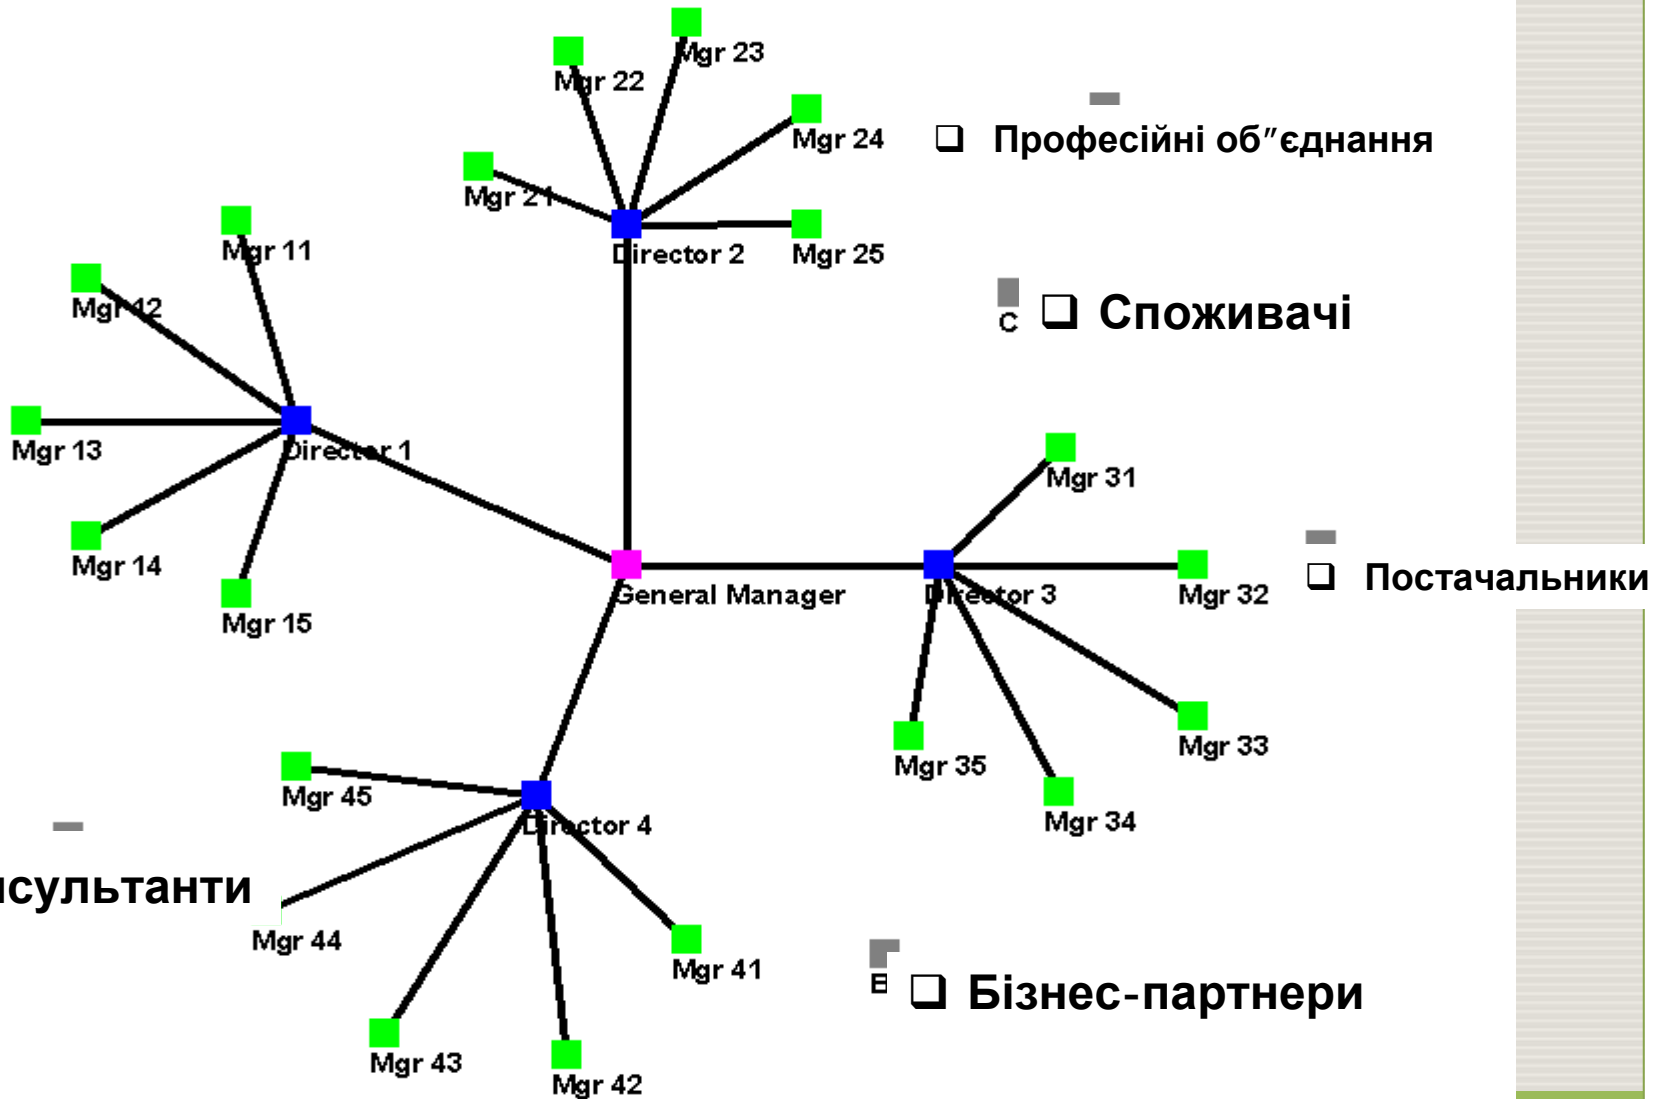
Mgr 23
Mgr 22
Mgr 24
Mgr 21
Director 2
Mgr 25
Mgr 11
Mgr 12
Mgr 13
Director 1
Mgr 14
Mgr 15
General Manager
Director 3
Mgr 31
Mgr 32
Mgr 33
Mgr 34
Mgr 35
Director 4
Mgr 45
Mgr 44
Mgr 41
Mgr 43
Mgr 42

❑ Професійні об″єднання

C ❑ Споживачі

❑ Постачальники

нсультанти

Б ❑ Бізнес-партнери